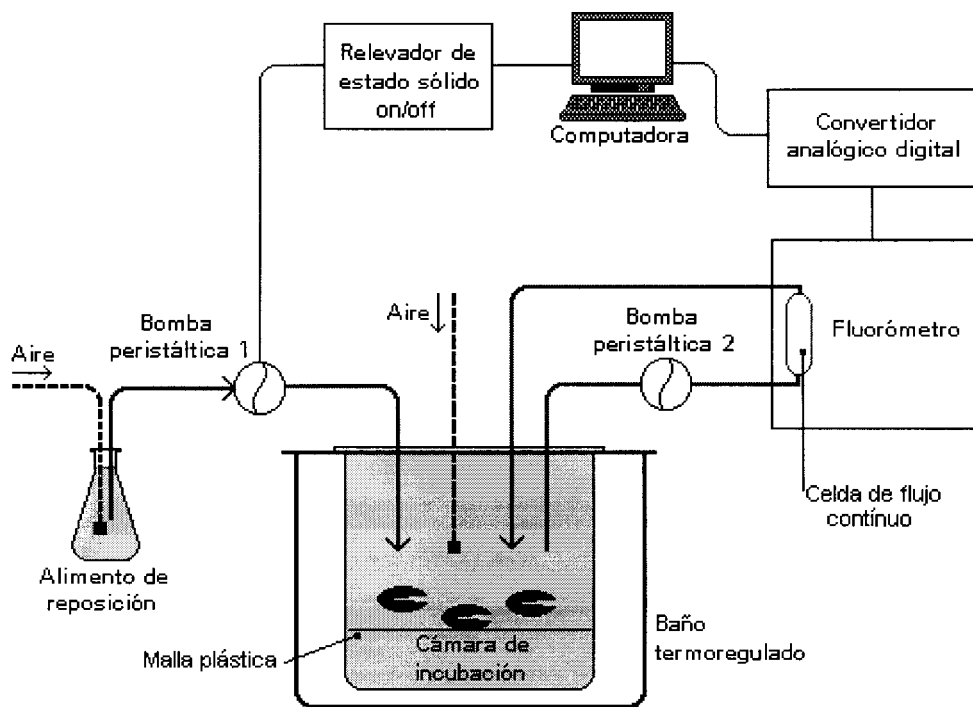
Relevador de estado sólido on/off

Computadora

Convertidor analógico digital

Aire

Bomba peristáltica 1

Aire

Bomba peristáltica 2

Fluorómetro

Celda de flujo contínuo

Alimento de reposición

Malla plástica

Cámara de incubación

Baño termoregulado